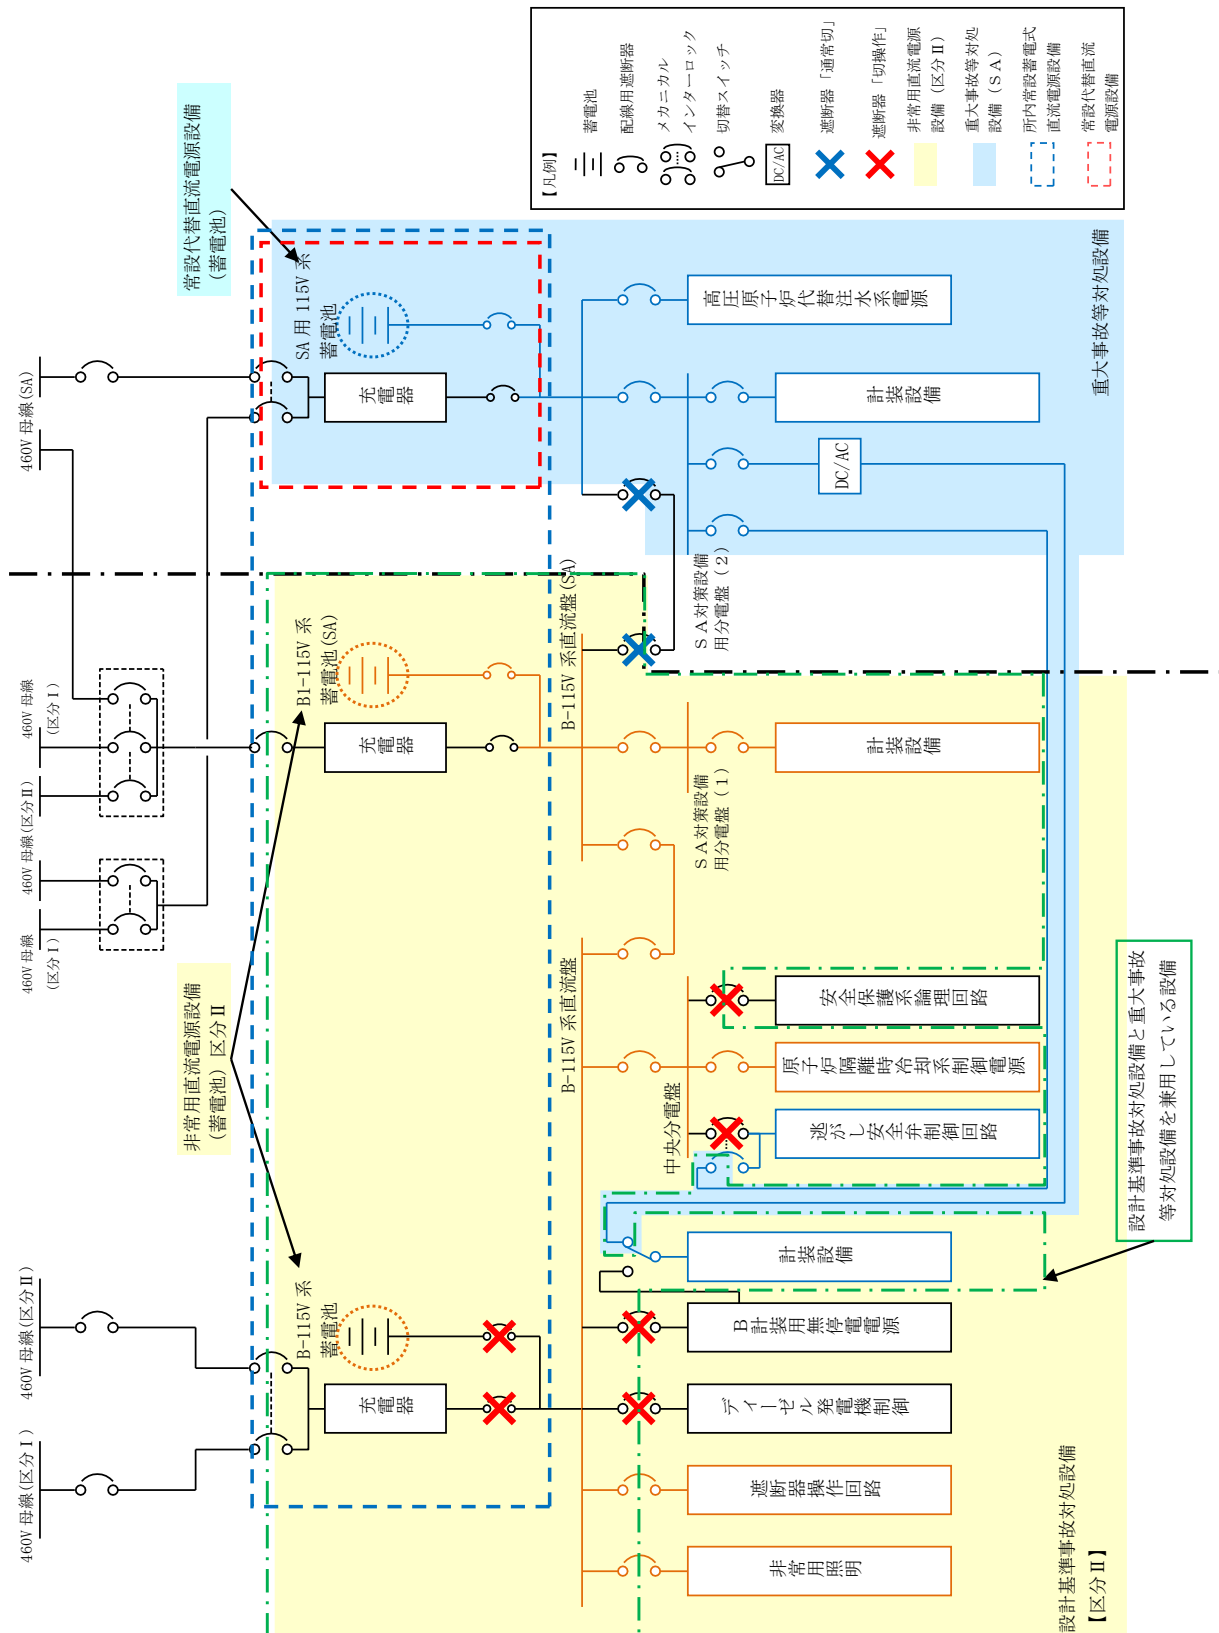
【凡例】
蓄電池
配線用遮断器
メカニカルインターロック
切替スイッチ
DC/AC 変換器
遮断器「通常切」
遮断器「切操作」
非常用直流電源設備（区分Ⅱ）
重大事故等対処設備（SA）
所内常設蓄電式直流電源設備
常設代替直流電源設備

常設代替直流電源設備（蓄電池）

460V 母線（SA）
460V 母線（区分Ⅰ）
460V 母線（区分Ⅱ）
460V 母線（区分Ⅱ）
460V 母線（区分Ⅰ）
460V 母線（区分Ⅱ）
460V 母線（区分Ⅰ）

SA 用 115V 系 蓄電池
充電器
高圧原子炉代替注水系電源
計装設備
DC/AC
SA対策設備用分電盤（2）
重大事故等対処設備

B1-115V 系 蓄電池(SA)
充電器
B-115V 系直流盤(SA)
計装設備
SA対策設備用分電盤（1）
B-115V 系直流盤
安全保護系論理回路
原子炉隔離時冷却系制御電源
逃がし安全弁制御回路
中央分電盤
計装設備
B 計装用無停電電源
ディーゼル発電機制御
遮断器操作回路
非常用照明

非常用直流電源設備（蓄電池）区分Ⅱ
B-115V 系 蓄電池
充電器

設計基準事故対処設備と重大事故等対処設備を兼用している設備

設計基準事故対処設備【区分Ⅱ】